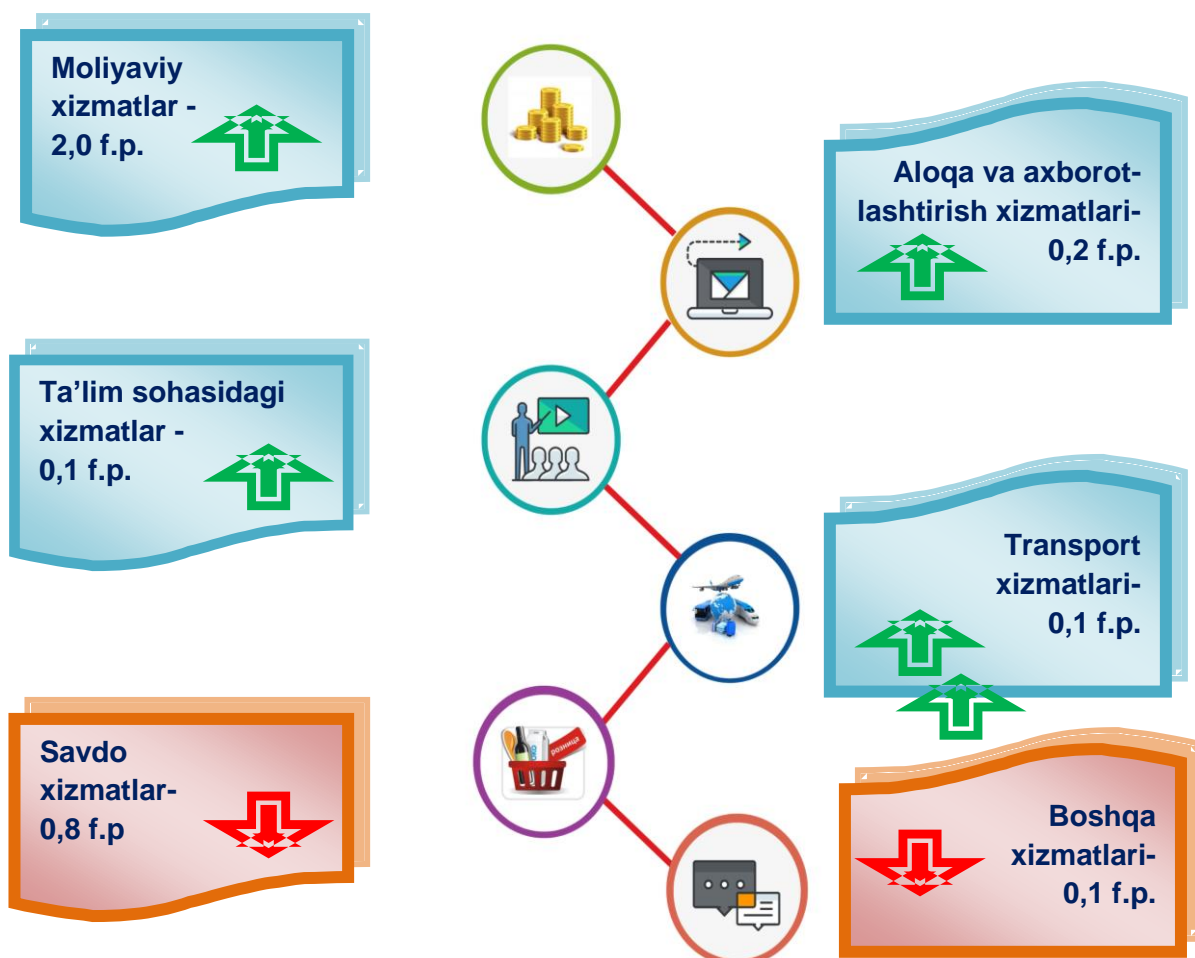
Moliyaviy xizmatlar - 2,0 f.p.

Aloqa va axborotlashtirish xizmatlari- 0,2 f.p.

Ta’lim sohasidagi xizmatlar - 0,1 f.p.

Transport xizmatlari- 0,1 f.p.

Savdo xizmatlar- 0,8 f.p

розница

Boshqa xizmatlari- 0,1 f.p.